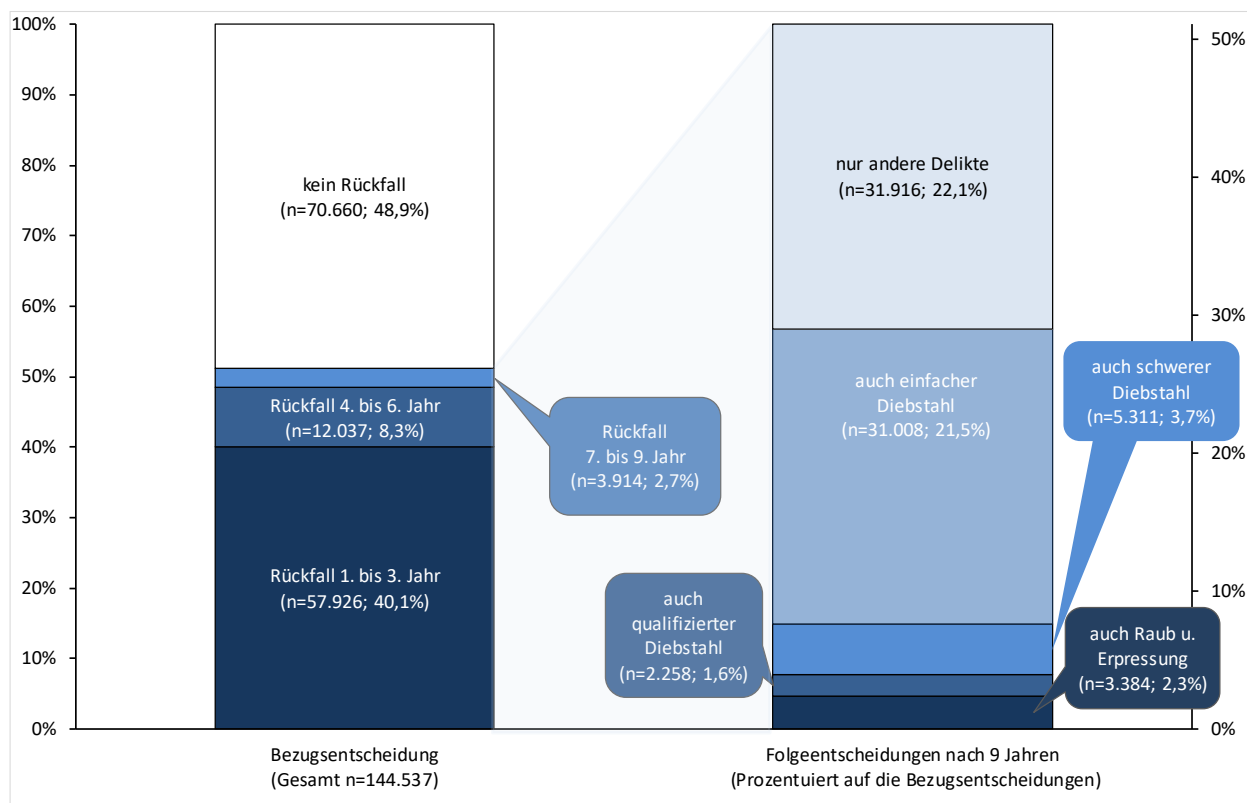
100%
90%
80%
70%
60%
50%
40%
30%
20%
10%
0%

kein Rückfall
(n=70.660; 48,9%)

Rückfall 4. bis 6. Jahr
(n=12.037; 8,3%)

Rückfall 1. bis 3. Jahr
(n=57.926; 40,1%)

Rückfall
7. bis 9. Jahr
(n=3.914; 2,7%)

nur andere Delikte
(n=31.916; 22,1%)

auch einfacher
Diebstahl
(n=31.008; 21,5%)

auch schwerer
Diebstahl
(n=5.311; 3,7%)

auch
qualifizierter
Diebstahl
(n=2.258; 1,6%)

auch Raub u.
Erpressung
(n=3.384; 2,3%)

50%
40%
30%
20%
10%
0%

Bezugsentscheidung
(Gesamt n=144.537)

Folgeentscheidungen nach 9 Jahren
(Prozentuiert auf die Bezugsentscheidungen)